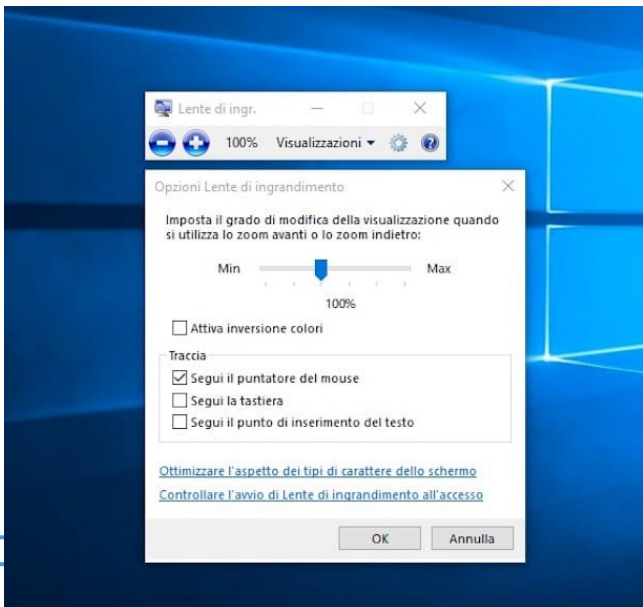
Lente di ingr.

100%

Visualizzazioni ▾

Opzioni Lente di ingrandimento

Imposta il grado di modifica della visualizzazione quando si utilizza lo zoom avanti o lo zoom indietro:

Min

Max

100%

Attiva inversione colori

Traccia

Segui il puntatore del mouse

Segui la tastiera

Segui il punto di inserimento del testo

Ottimizzare l'aspetto dei tipi di carattere dello schermo

Controllare l'avvio di Lente di ingrandimento all'accesso

OK

Annulla